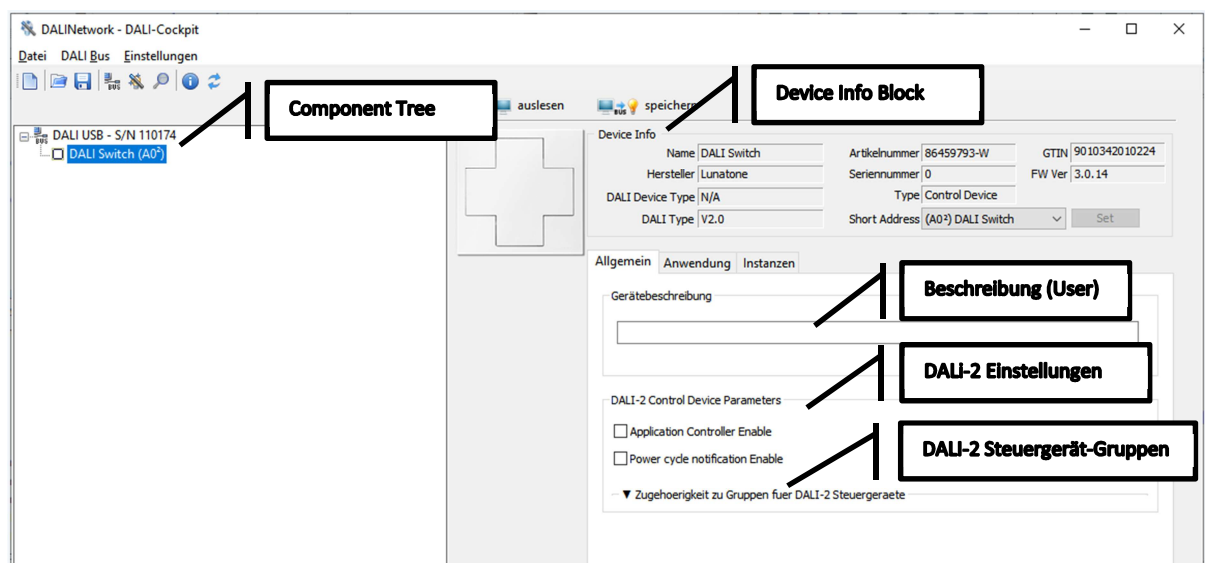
DALINetwork - DALI-Cockpit

Datei DALI Bus Einstellungen

Component Tree

auslesen

speicher

Device Info Block

DALI USB - S/N 110174
DALI Switch (A0²)

Device Info

| | | | | | |
|---|---|---|---|---|---|
| Name | DALI Switch | Artikelnummer | 86459793-W | GTIN | 9010342010224 |
| Hersteller | Lunatone | Seriennummer | 0 | FW Ver | 3.0.14 |
| DALI Device Type | N/A | Type | Control Device | | |
| DALI Type | V2.0 | Short Address | (A0²) DALI Switch | | Set |

Allgemein Anwendung Instanzen

Beschreibung (User)

Gerätebeschreibung

DALI-2 Einstellungen

DALI-2 Control Device Parameters

Application Controller Enable

Power cycle notification Enable

DALI-2 Steuergerät-Gruppen

▼ Zugehoerigkeit zu Gruppen fuer DALI-2 Steuergeraete